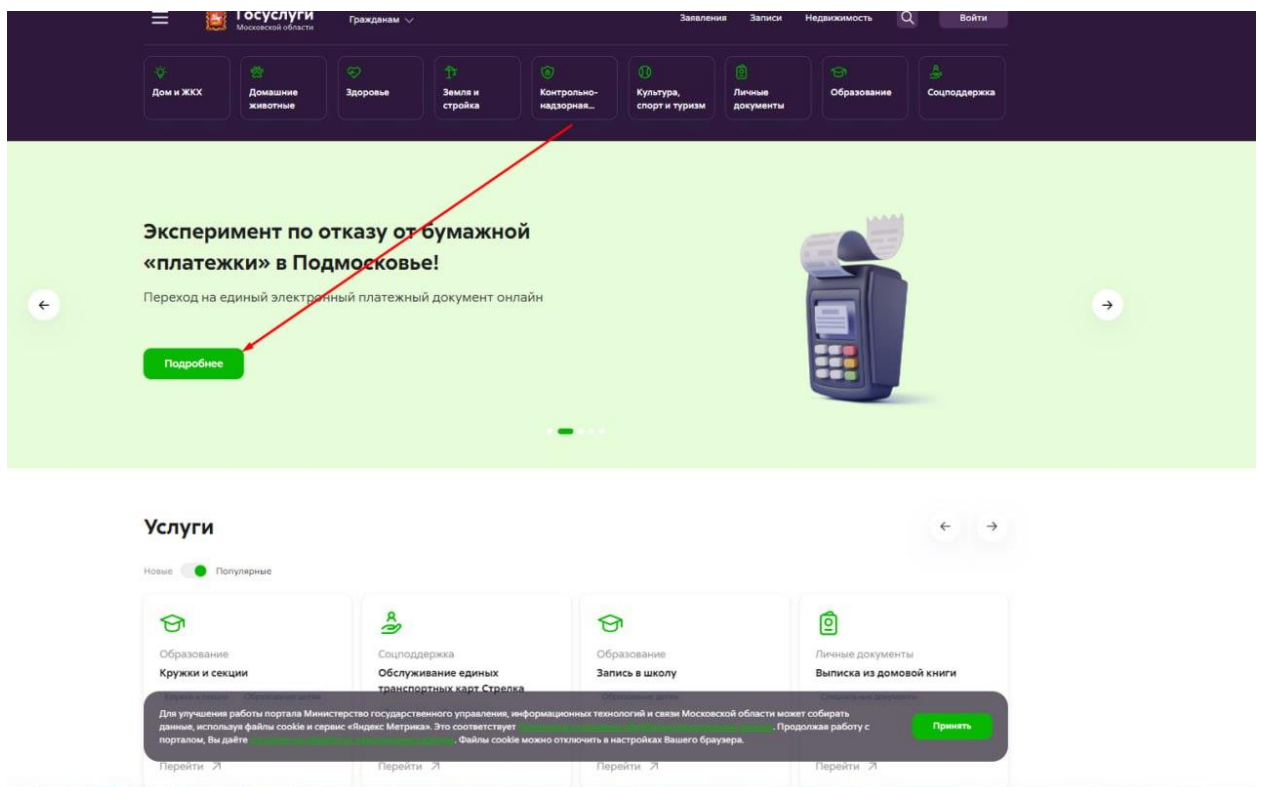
Госуслуги
Московской области

Гражданам

Заявления Записи Недвижимость Войти

Дом и ЖКХ
Домашние животные
Здоровье
Земля и стройка
Контрольно-надзорная...
Культура, спорт и туризм
Личные документы
Образование
Соцподдержка

Эксперимент по отказу от бумажной «платежки» в Подмосковье!

Переход на единый электронный платежный документ онлайн

Подробнее

Услуги

Новые Популярные

Образование
Кружки и секции

Соцподдержка
Обслуживание единых транспортных карт Стрелка

Образование
Запись в школу

Личные документы
Выписка из домовой книги

Для улучшения работы портала Министерство государственного управления, информационных технологий и связи Московской области может собирать данные, используя файлы cookie и сервис «Яндекс Метрика». Это соответствует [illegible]. Продолжая работу с порталом, Вы даёте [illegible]. Файлы cookie можно отключить в настройках Вашего браузера.

Принять

Перейти
Перейти
Перейти
Перейти